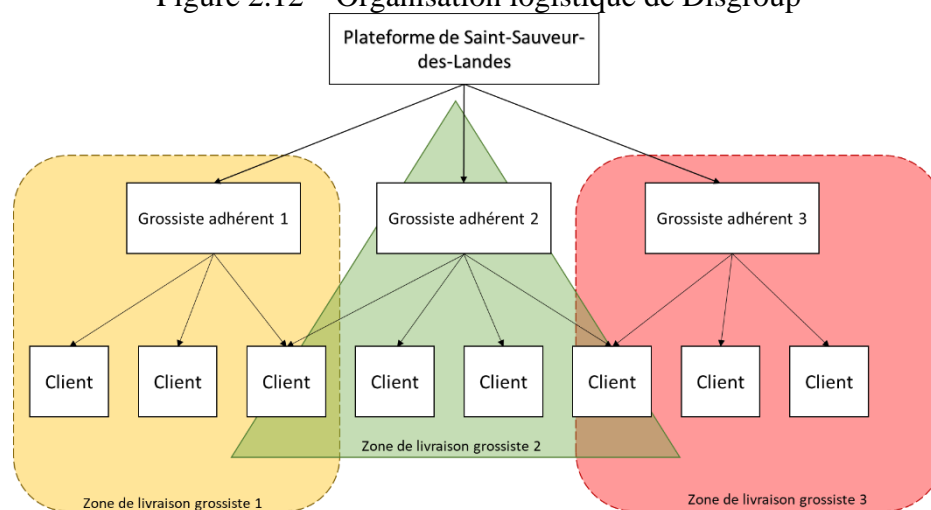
Figure 2.12 – Organisation logistique de Disgroup

Plateforme de Saint-Sauveur-des-Landes

Grossiste adhérent 1

Grossiste adhérent 2

Grossiste adhérent 3

Client

Client

Client

Client

Client

Client

Client

Client

Zone de livraison grossiste 2

Zone de livraison grossiste 1

Zone de livraison grossiste 3